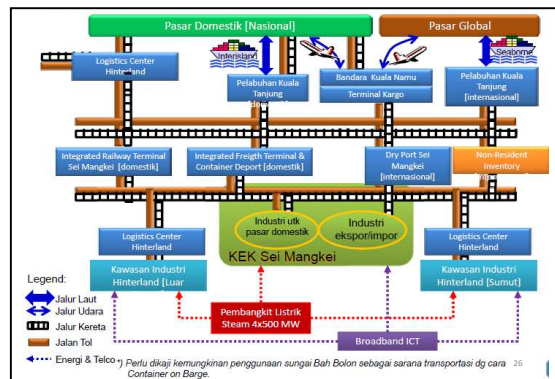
Pasar Domestik [Nasional]

Pasar Global

Interisland

Seaborne

Logistics Center Hinterland

Pelabuhan Kuala Tanjung [domestik]

Bandara Kuala Namu

Terminal Kargo

Pelabuhan Kuala Tanjung [internasional]

Integrated Railway Terminal Sei Mangkei [domestik]

Integrated Freigth Terminal & Container Deport [domestik]

Dry Port Sei Mangkei [internasional]

Non-Resident Inventory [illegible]

Industri utk pasar domestik

Industri ekspor/impor

KEK Sei Mangkei

Logistics Center Hinterland

Logistics Center Hinterland

Kawasan Industri Hinterland [Luar

Kawasan Industri Hinterland [Sumut]

Pembangkit Listrik Steam 4x500 MW

Broadband ICT

Legend:

Jalur Laut

Jalur Udara

Jalur Kereta

Jalan Tol

Energi & Telco

*) Perlu dikaji kemungkinan penggunaan sungai Bah Bolon sebagai sarana transportasi dg cara Container on Barge.

26